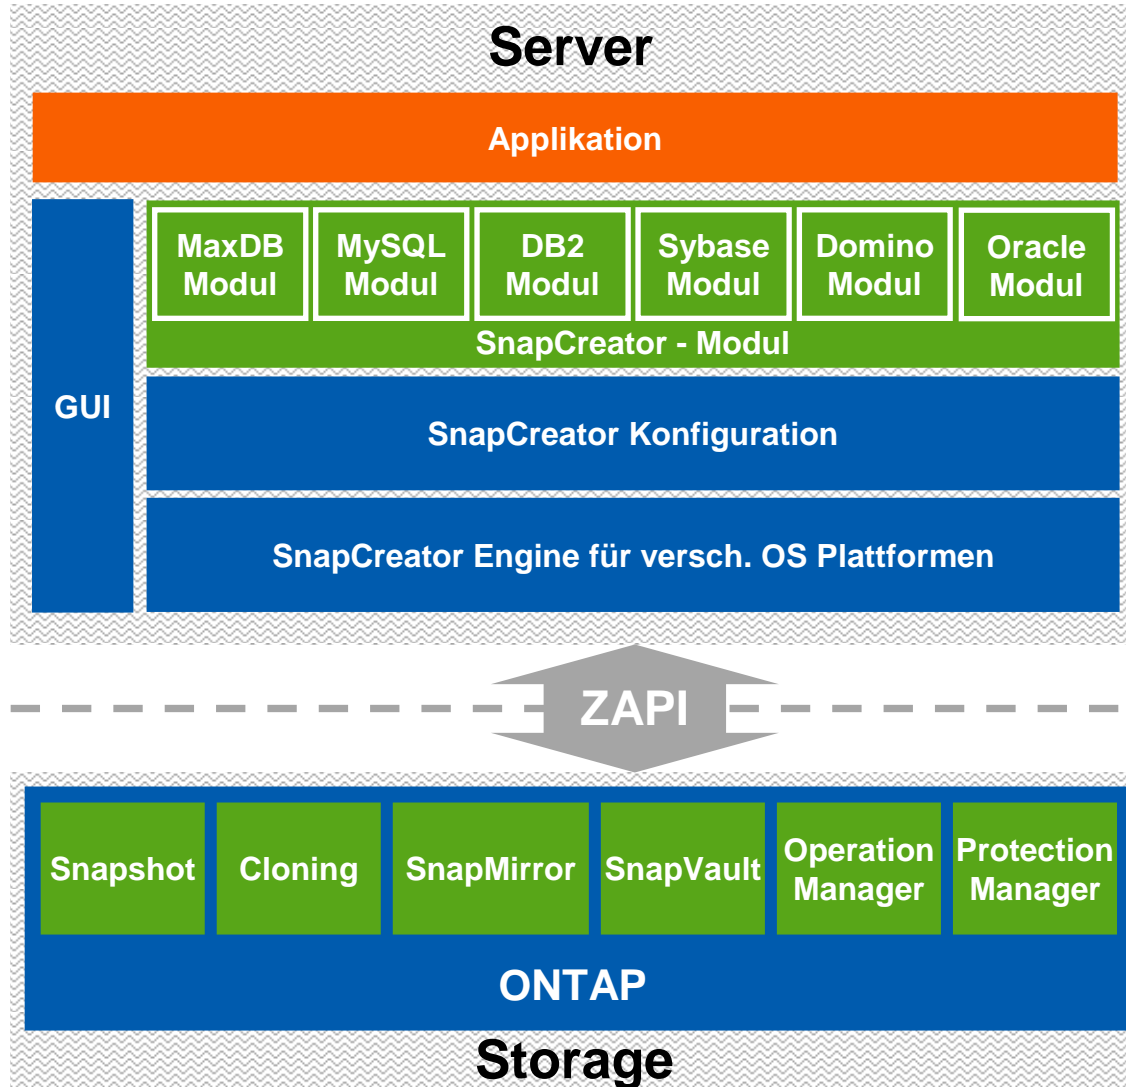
Server

Applikation

GUI

MaxDB Modul

MySQL Modul

DB2 Modul

Sybase Modul

Domino Modul

Oracle Modul

SnapCreator - Modul

SnapCreator Konfiguration

SnapCreator Engine für versch. OS Plattformen

ZAPI

Snapshot

Cloning

SnapMirror

SnapVault

Operation Manager

Protection Manager

ONTAP

Storage